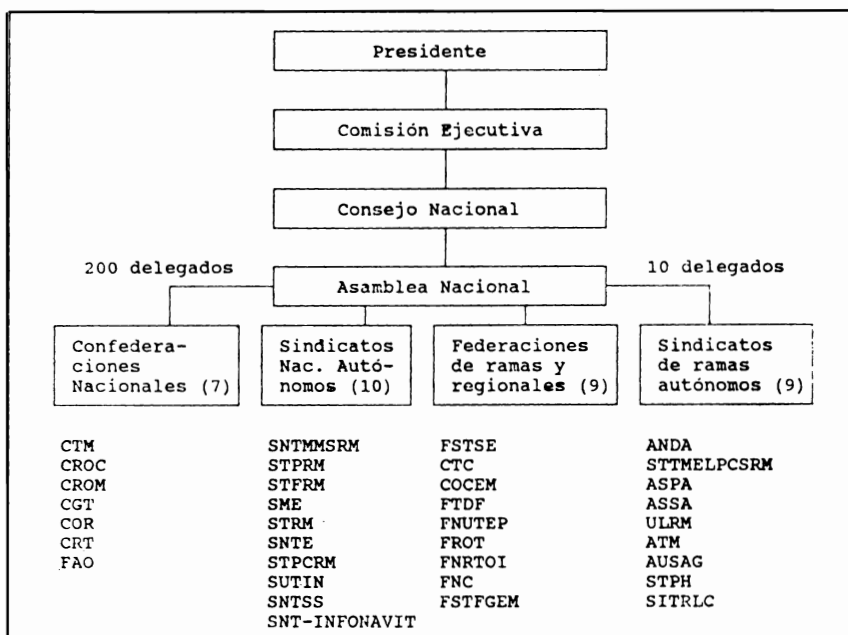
Presidente

Comisión Ejecutiva

Consejo Nacional

200 delegados

Asamblea Nacional

10 delegados

Confederaciones Nacionales (7)

Sindicatos Nac. Autónomos (10)

Federaciones de ramas y regionales (9)

Sindicatos de ramas autónomos (9)

CTM
CROC
CROM
CGT
COR
CRT
FAO

SNTMMSRM
STPRM
STFRM
SME
STRM
SNTE
STPCRM
SUTIN
SNTSS
SNT-INFONAVIT

FSTSE
CTC
COCEM
FTDF
FNUTEP
FROT
FNRTOI
FNC
FSTFGEM

ANDA
STTMELPCSRM
ASPA
ASSA
ULRM
ATM
AUSAG
STPH
SITRLC